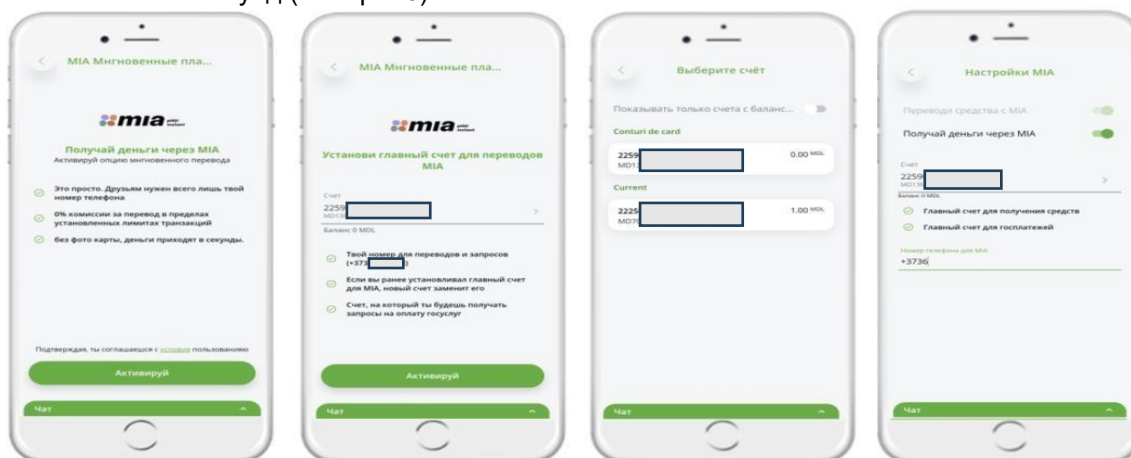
MIA Мгновенные пла...

mia

Получай деньги через MIA
Активируй опцию мгновенного перевода

Это просто. Друзьям нужен всего лишь твой номер телефона

0% комиссии за перевод в пределах установленных лимитах транзакций

без фото карты, деньги приходят в секунды.

Подтверждая, ты соглашаешься с условия пользованию

Активируй

Чат

MIA Мгновенные пла...

mia

Установи главный счет для переводов MIA

Счет
2259
MD19

Баланс 0 MDL

Твой номер для переводов и запросов (+373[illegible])

Если вы ранее установливал главный счет для MIA, новый счет заменит его

Счет, на который ты будешь получать запросы на оплату госуслуг

Активируй

Чат

Выберите счёт

Показывать только счета с баланс...

Conturi de card

2259
MD1

0.00 MDL

Current

2225
MD7

1.00 MDL

Чат

Настройки MIA

Переводи средства с MIA

Получай деньги через MIA

Счет
2259
MD19

Баланс 0 MDL

Главный счет для получения средств

Главный счет для госплатежей

Номер телефона для MIA
+3736

Чат